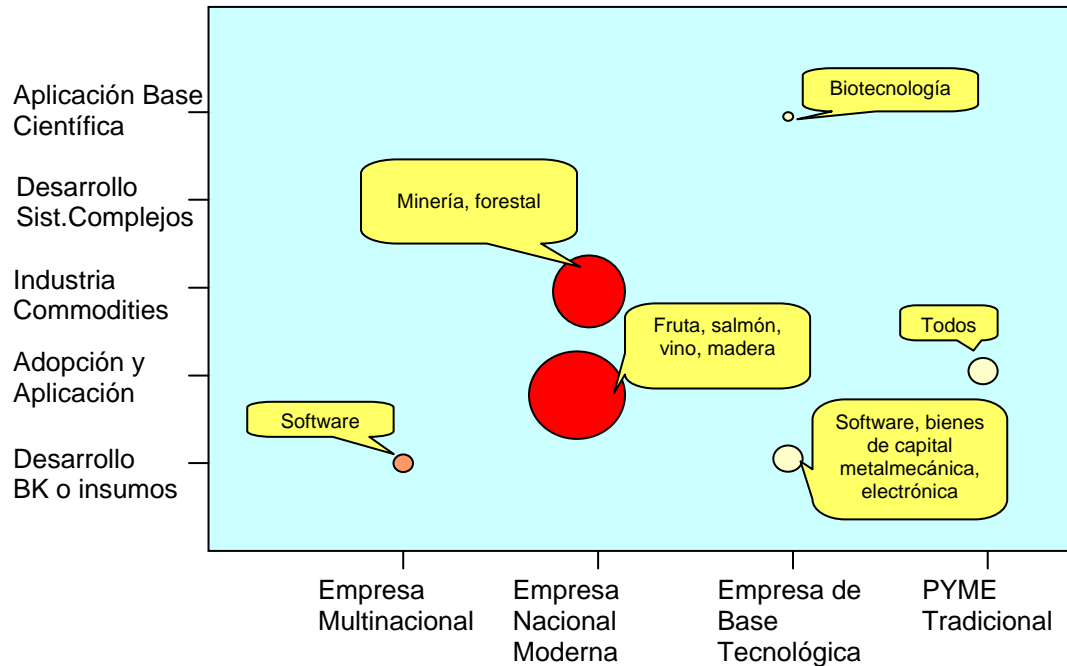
Aplicación Base Científica

Desarrollo Sist.Complejos

Industria Commodities

Adopción y Aplicación

Desarrollo BK o insumos

Biotecnología

Minería, forestal

Fruta, salmón, vino, madera

Todos

Software

Software, bienes de capital metalmecánica, electrónica

Empresa Multinacional

Empresa Nacional Moderna

Empresa de Base Tecnológica

PYME Tradicional